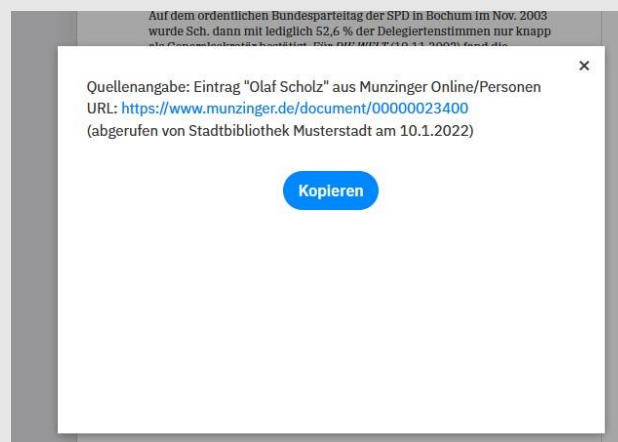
Auf dem ordentlichen Bundesparteitag der SPD in Bochum im Nov. 2003 wurde Sch. dann mit lediglich 52,6 % der Delegiertenstimmen nur knapp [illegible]

×

Quellenangabe: Eintrag "Olaf Scholz" aus Munzinger Online/Personen
URL: https://www.munzinger.de/document/00000023400
(abgerufen von Stadtbibliothek Musterstadt am 10.1.2022)

Kopieren